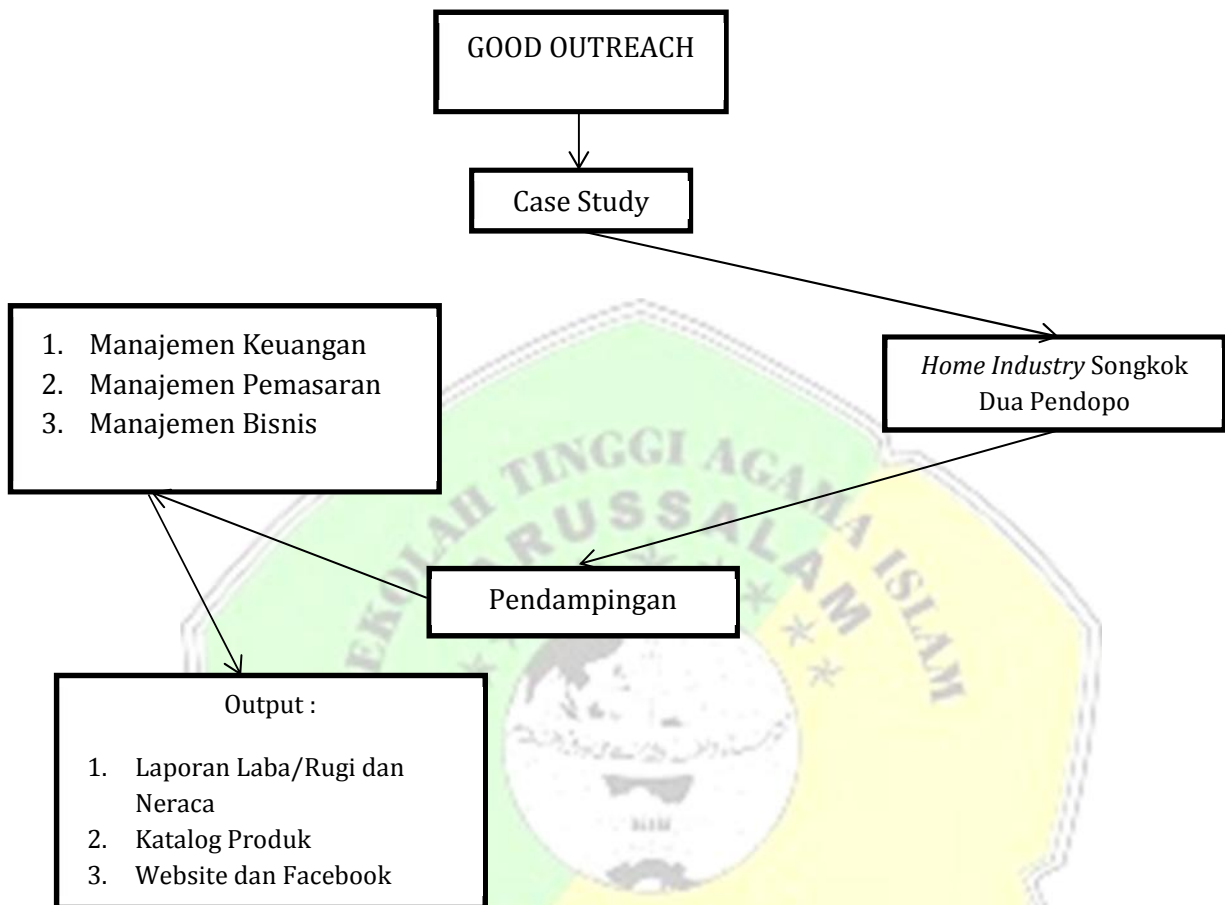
GOOD OUTREACH

Case Study

*Home Industry* Songkok Dua Pendopo

1. Manajemen Keuangan
2. Manajemen Pemasaran
3. Manajemen Bisnis

Pendampingan

Output :

1. Laporan Laba/Rugi dan Neraca
2. Katalog Produk
3. Website dan Facebook

SEKOLAH TINGGI AGAMA ISLAM DARUSSALAM